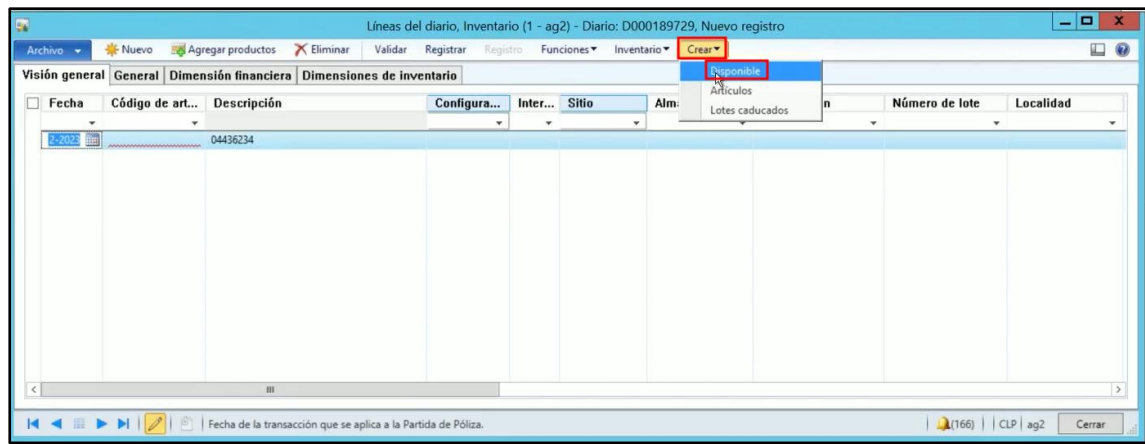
Líneas del diario, Inventario (1 - ag2) - Diario: D000189729, Nuevo registro

Archivo ▾ Nuevo Agregar productos Eliminar Validar Registrar Registro Funciones ▾ Inventario ▾ Crear ▾

Disponible
Artículos
Lotes caducados

Visión general General Dimensión financiera Dimensiones de inventario

| Fecha | Código de art... | Descripción | Configura... | Inter... | Sitio | Alm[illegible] | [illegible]n | Número de lote | Localidad |
|---|---|---|---|---|---|---|---|---|---|
| 2-2023 | | 04436234 | | | | | | | |

Fecha de la transacción que se aplica a la Partida de Póliza.

(166) CLP ag2 Cerrar